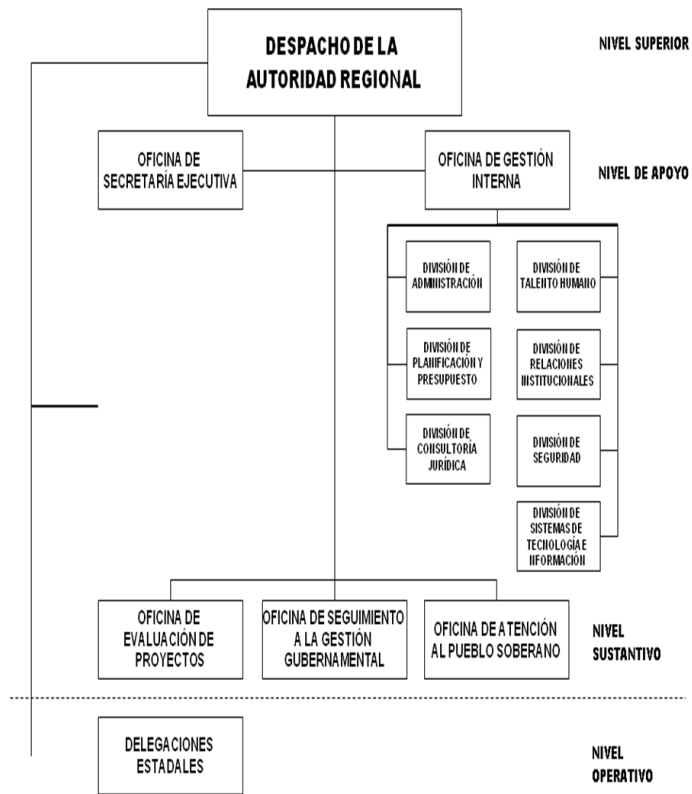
DESPACHO DE LA AUTORIDAD REGIONAL

NIVEL SUPERIOR

OFICINA DE SECRETARÍA EJECUTIVA

OFICINA DE GESTIÓN INTERNA

NIVEL DE APOYO

DIVISIÓN DE ADMINISTRACIÓN

DIVISIÓN DE TALENTO HUMANO

DIVISIÓN DE PLANIFICACIÓN Y PRESUPUESTO

DIVISIÓN DE RELACIONES INSTITUCIONALES

DIVISIÓN DE CONSULTORÍA JURÍDICA

DIVISIÓN DE SEGURIDAD

DIVISIÓN DE SISTEMAS DE TECNOLOGÍA E INFORMACIÓN

OFICINA DE EVALUACIÓN DE PROYECTOS

OFICINA DE SEGUIMIENTO A LA GESTIÓN GUBERNAMENTAL

OFICINA DE ATENCIÓN AL PUEBLO SOBERANO

NIVEL SUSTANTIVO

DELEGACIONES ESTADALES

NIVEL OPERATIVO